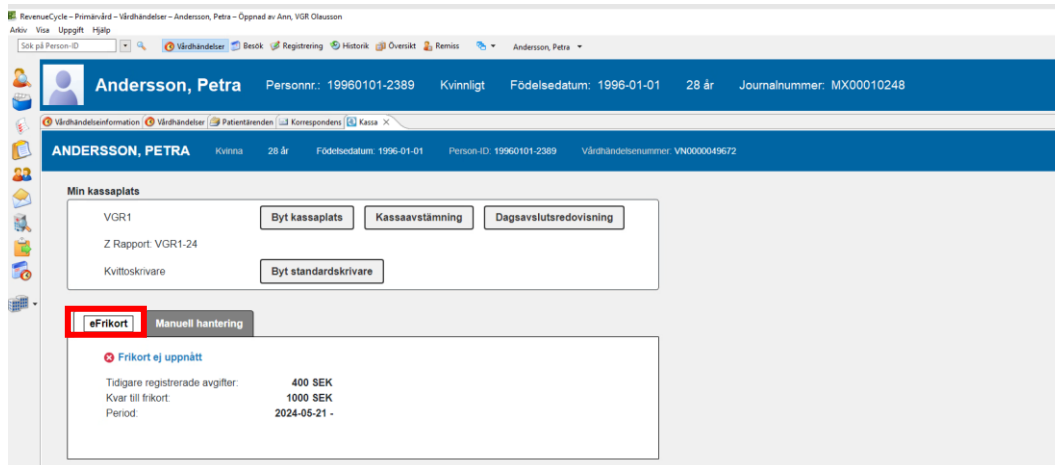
RevenueCycle – Primärvård – Vårdhändelser – Andersson, Petra – Öppnad av Ann, VGR Olausson
Arkiv Visa Uppgift Hjälp
Sök på Person-ID
Vårdhändelser Besök Registrering Historik Översikt Remiss Andersson, Petra

Andersson, Petra Personnr.: 19960101-2389 Kvinnligt Födelsedatum: 1996-01-01 28 år Journalnummer: MX00010248

Vårdhändelseinformation Vårdhändelser Patientärenden Korrespondens Kassa

ANDERSSON, PETRA Kvinna 28 år Födelsedatum: 1996-01-01 Person-ID: 19960101-2389 Vårdhändelsenummer: VN0000049672

Min kassaplats
VGR1
Byt kassaplats
Kassaavstämning
Dagsavslutsredovisning
Z Rapport: VGR1-24
Kvittoskrivare
Byt standardskrivare

eFrikort
Manuell hantering

Frikort ej uppnått
| | |
|---|---|
| Tidigare registrerade avgifter: | 400 SEK |
| Kvar till frikort: | 1000 SEK |
| Period: | 2024-05-21 - |